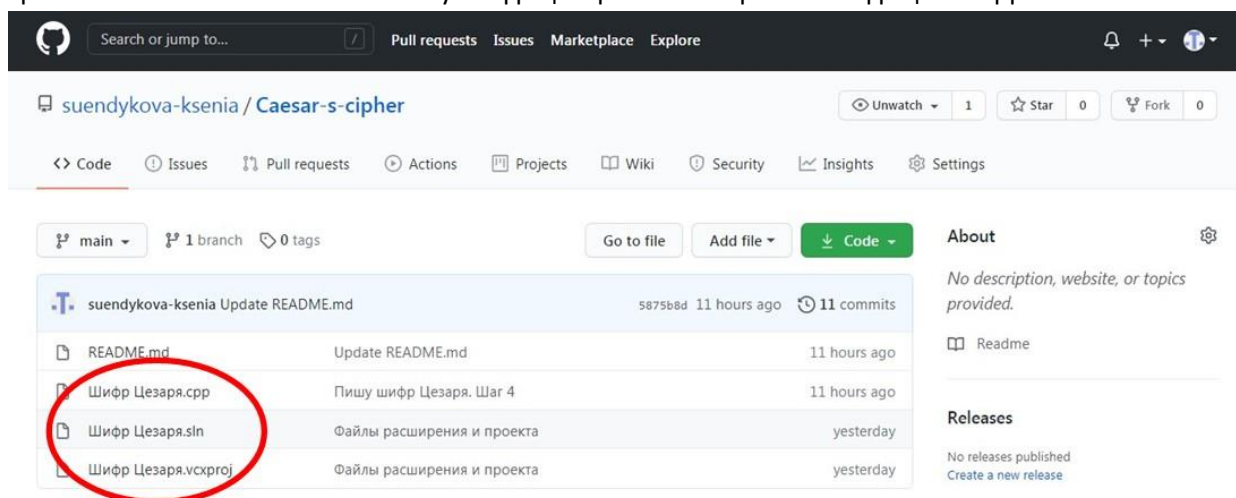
Search or jump to... / Pull requests Issues Marketplace Explore

suendykova-ksenia / Caesar-s-cipher

Unwatch 1 Star 0 Fork 0

<> Code Issues Pull requests Actions Projects Wiki Security Insights Settings

main 1 branch 0 tags Go to file Add file Code

suendykova-ksenia Update README.md 5875b8d 11 hours ago 11 commits

| | | |
|---|---|---|
| README.md | Update README.md | 11 hours ago |
| Шифр Цезаря.cpp | Пишу шифр Цезаря. Шаг 4 | 11 hours ago |
| Шифр Цезаря.sln | Файлы расширения и проекта | yesterday |
| Шифр Цезаря.vcxproj | Файлы расширения и проекта | yesterday |

About

No description, website, or topics provided.

Readme

Releases

No releases published
Create a new release